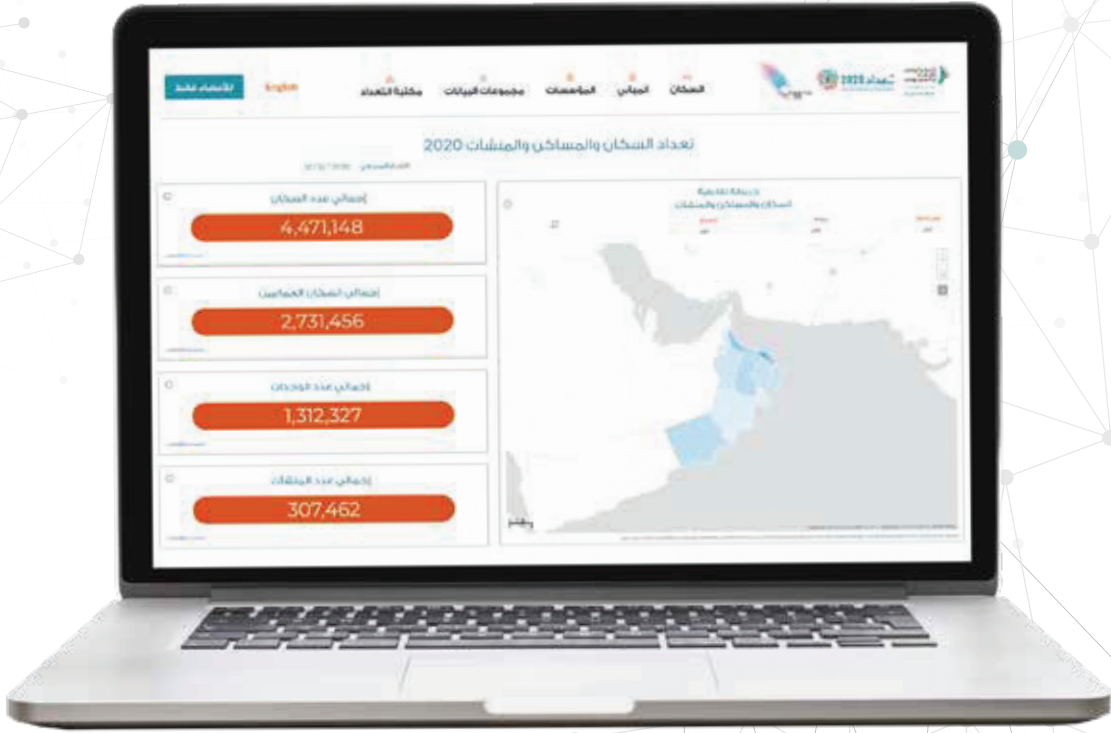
للأعضاء فقط English مكتبة التعداد مجموعات البيانات المؤسسات المباني السكان

تعداد 2020

تعداد السكان والمساكن والمنشآت 2020

إجمالي عدد السكان
4,471,148

إجمالي السكان العمانيين
2,731,456

إجمالي عدد الوحدات
1,312,327

إجمالي عدد المنشآت
307,462

خريطة تفاعلية
السكان والمساكن والمنشآت